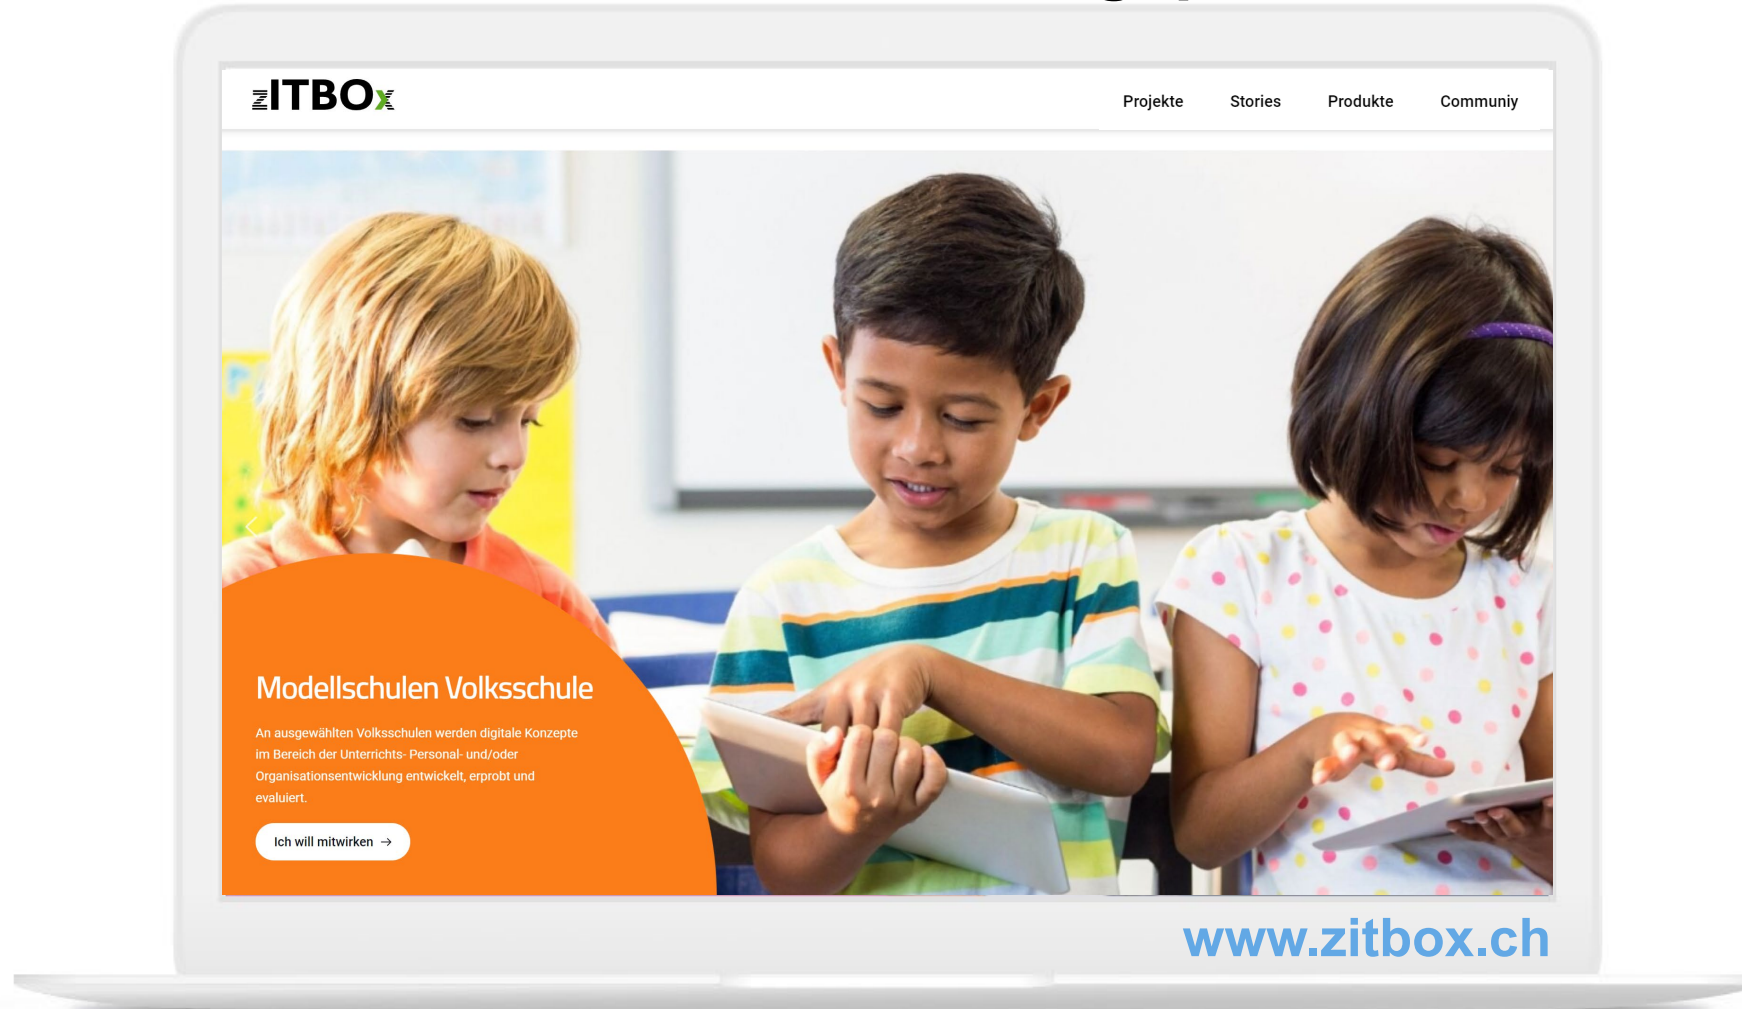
ZITBOx

Projekte Stories Produkte Communiy

Modellschulen Volksschule

An ausgewählten Volksschulen werden digitale Konzepte im Bereich der Unterrichts- Personal- und/oder Organisationsentwicklung entwickelt, erprobt und evaluiert.

Ich will mitwirken →

www.zitbox.ch